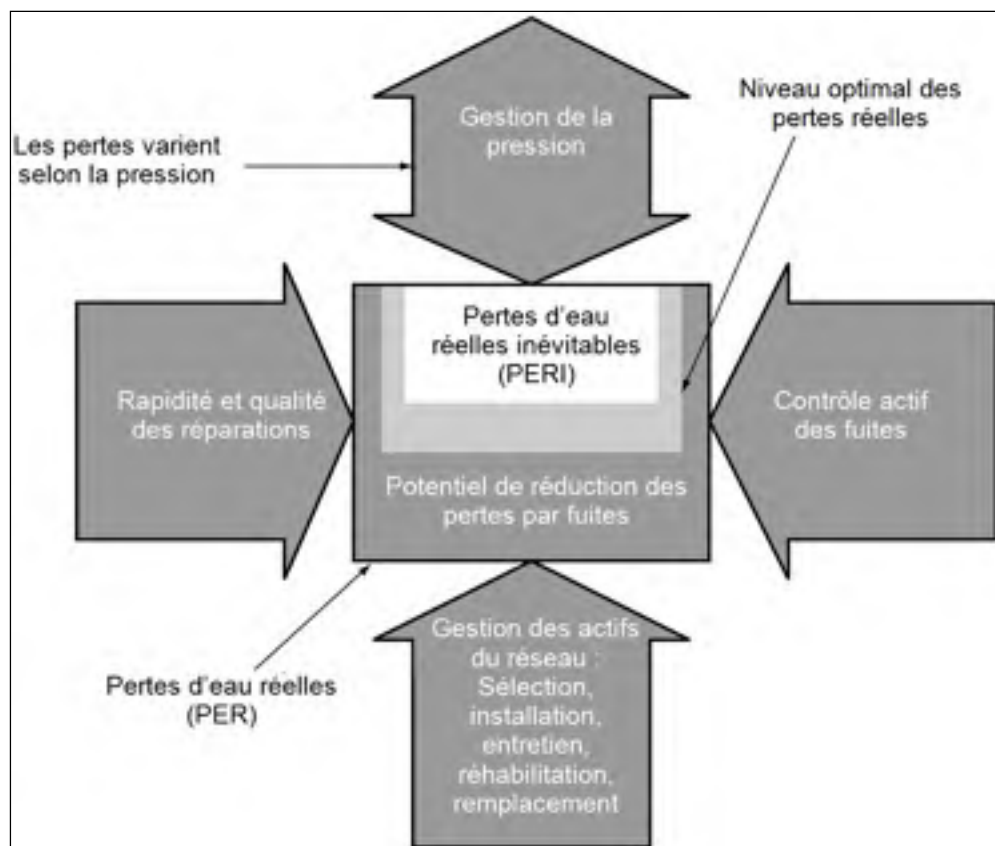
Gestion de la pression

Niveau optimal des pertes réelles

Les pertes varient selon la pression

Pertes d'eau réelles inévitables (PERI)

Rapidité et qualité des réparations

Contrôle actif des fuites

Potentiel de réduction des pertes par fuites

Gestion des actifs du réseau : Sélection, installation, entretien, réhabilitation, remplacement

Pertes d'eau réelles (PER)